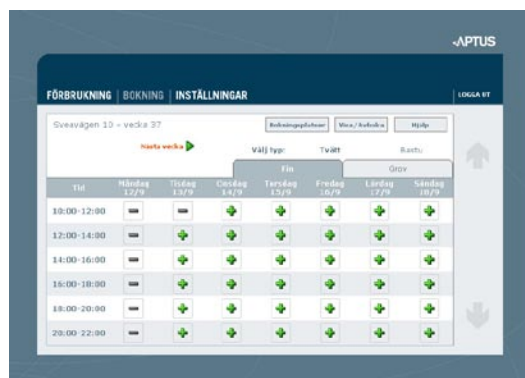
APTUS

FÖRBRUKNING | BOKNING | INSTÄLLNINGAR

LOGGA UT

Sveavägen 10 - vecka 37

Nästa vecka

Bokningsöversikt

Visa/Avboka

Hjälp

Välj typ:

Tvätt

Bastu

Fin

Grov

| Tid | Måndag 12/9 | Tisdag 13/9 | Onsdag 14/9 | Torsdag 15/9 | Fredag 16/9 | Lördag 17/9 | Söndag 18/9 |
|---|---|---|---|---|---|---|---|
| 10:00-12:00 | | | | | | | |
| 12:00-14:00 | | | | | | | |
| 14:00-16:00 | | | | | | | |
| 16:00-18:00 | | | | | | | |
| 18:00-20:00 | | | | | | | |
| 20:00-22:00 | | | | | | | |